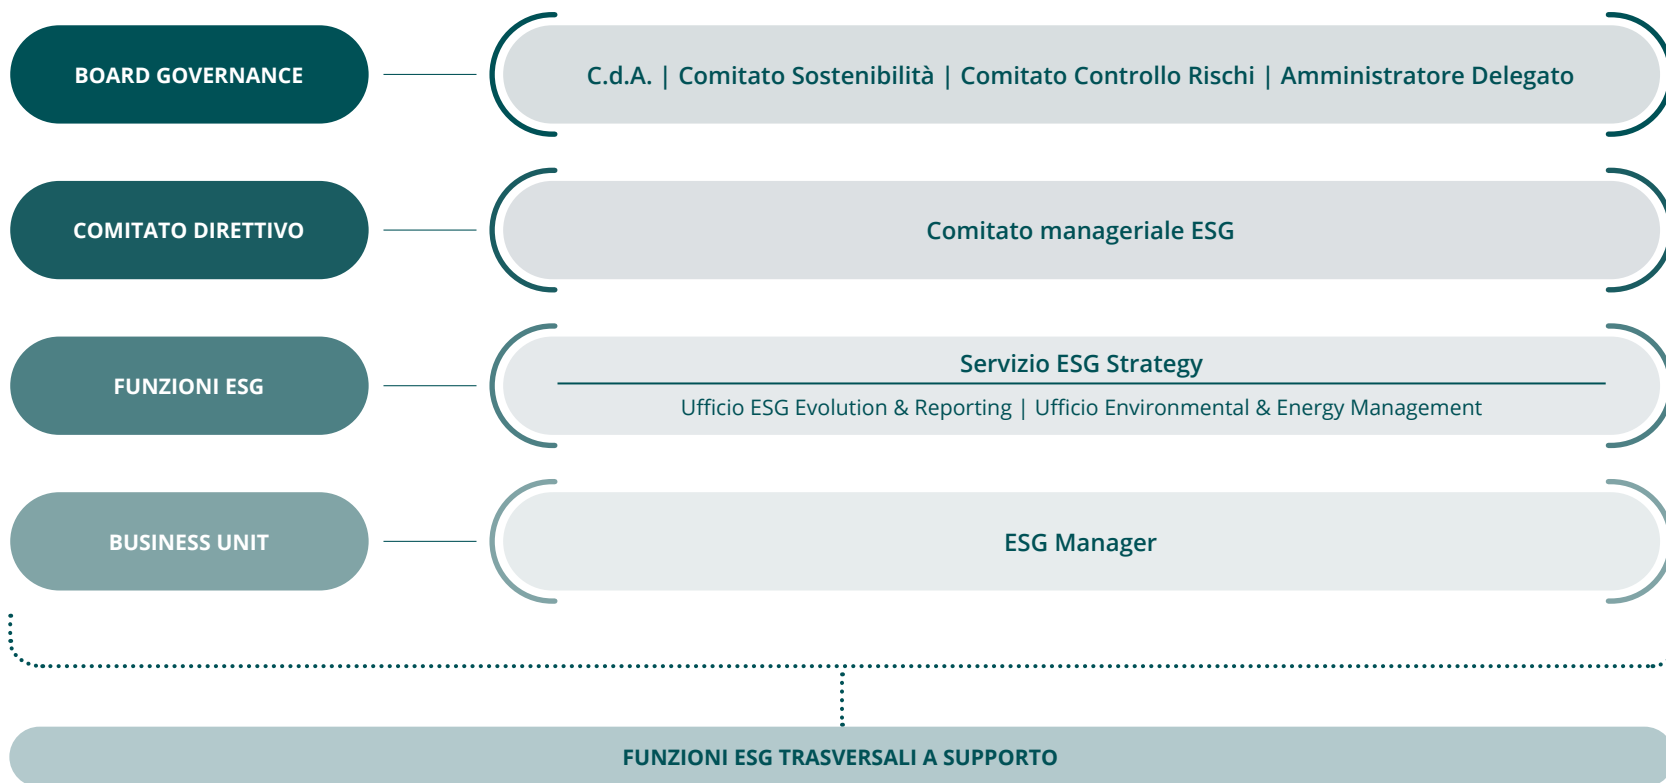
BOARD GOVERNANCE

C.d.A. | Comitato Sostenibilità | Comitato Controllo Rischi | Amministratore Delegato

COMITATO DIRETTIVO

Comitato manageriale ESG

FUNZIONI ESG

Servizio ESG Strategy

Ufficio ESG Evolution & Reporting | Ufficio Environmental & Energy Management

BUSINESS UNIT

ESG Manager

FUNZIONI ESG TRASVERSALI A SUPPORTO